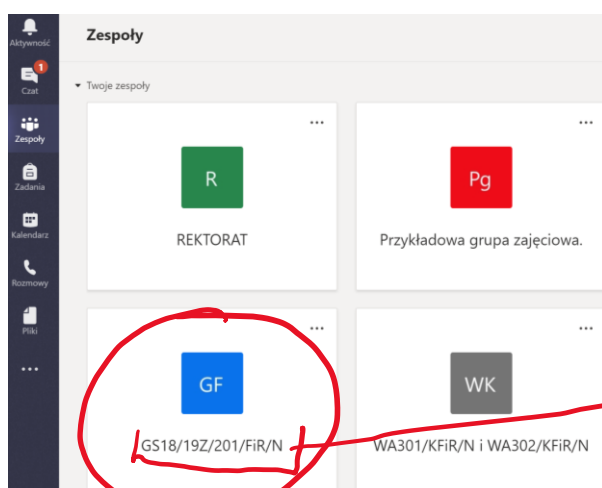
Aktywność
1
Czat
Zespoły
Zadania
Kalendarz
Rozmowy
Pliki
...

Zespoły

Twoje zespoły

...
R
REKTORAT

...
Pg
Przykładowa grupa zajęciowa.

...
GF
GS18/19Z/201/FiR/N

...
WK
WA301/KFiR/N i WA302/KFiR/N